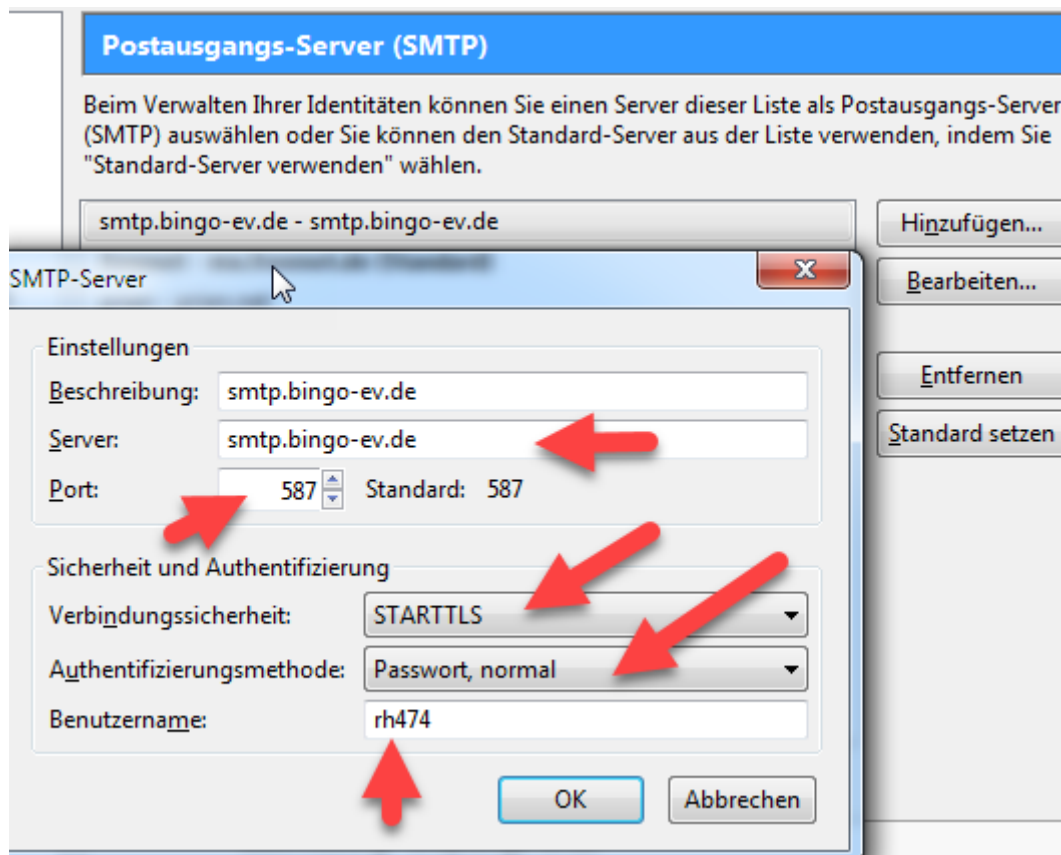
Postausgangs-Server (SMTP)

Beim Verwalten Ihrer Identitäten können Sie einen Server dieser Liste als Postausgangs-Server (SMTP) auswählen oder Sie können den Standard-Server aus der Liste verwenden, indem Sie "Standard-Server verwenden" wählen.

smtp.bingo-ev.de - smtp.bingo-ev.de

Hinzufügen...

Bearbeiten...

Entfernen

Standard setzen

SMTP-Server

Einstellungen

Beschreibung: smtp.bingo-ev.de

Server: smtp.bingo-ev.de

Port: 587 Standard: 587

Sicherheit und Authentifizierung

Verbindungssicherheit: STARTTLS

Authentifizierungsmethode: Passwort, normal

Benutzername: rh474

OK

Abbrechen